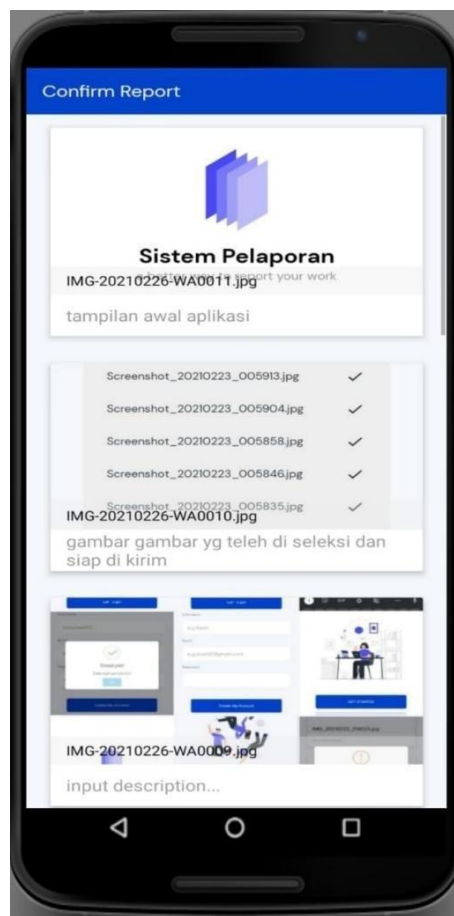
Confirm Report

Sistem Pelaporan

a better way to report your work

IMG-20210226-WA0011.jpg

tampilan awal aplikasi

Screenshot_20210223_005913.jpg ✓

Screenshot_20210223_005904.jpg ✓

Screenshot_20210223_005858.jpg ✓

Screenshot_20210223_005846.jpg ✓

Screenshot_20210223_005835.jpg ✓

IMG-20210226-WA0010.jpg

gambar gambar yg teleh di seleksi dan siap di kirim

IMG-20210226-WA0009.jpg

input description...